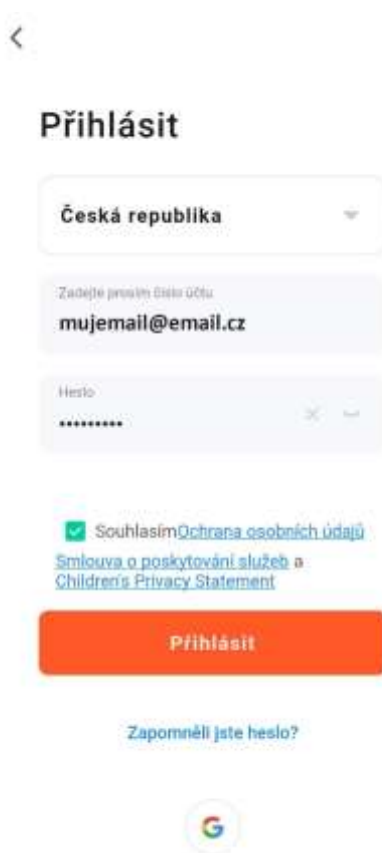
<

Přihlásit

Česká republika

Zadejte prosím číslo účtu
mujemail@email.cz

Heslo
••••••••••

SouhlasímOchrana osobních údajů Smlouva o poskytování služeb a Children's Privacy Statement

Přihlásit

Zapomněli jste heslo?

G